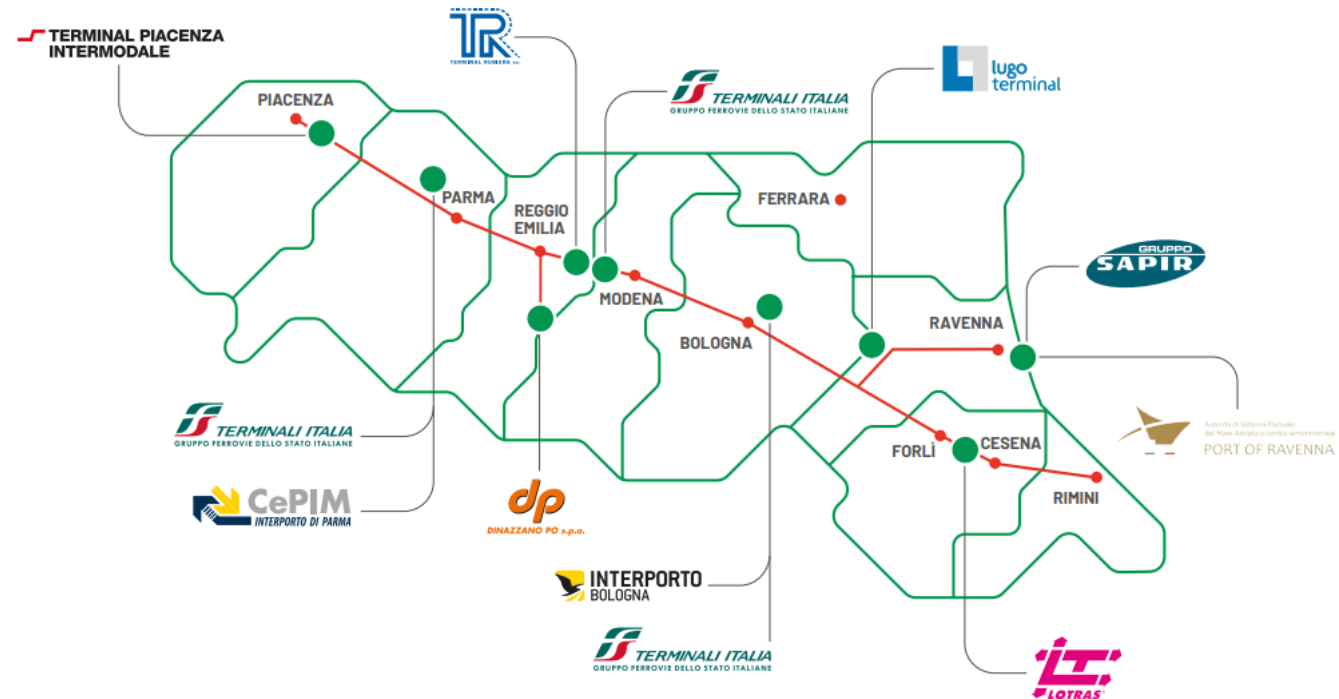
TERMINAL PIACENZA INTERMODALE

TR
TERMINAL RUBIERA srl

TERMINALI ITALIA
GRUPPO FERROVIE DELLO STATO ITALIANE

lugo terminal

PIACENZA

PARMA

REGGIO EMILIA

FERRARA

MODENA

BOLOGNA

GRUPPO SAPIR

RAVENNA

Autorità di Sistema Portuale del Mare Adriatico centro-settentrionale
PORT OF RAVENNA

TERMINALI ITALIA
GRUPPO FERROVIE DELLO STATO ITALIANE

FORLÌ

CESENA

RIMINI

CePIM
INTERPORTO DI PARMA

dp
DINAZZANO PO s.p.a.

INTERPORTO BOLOGNA

TERMINALI ITALIA
GRUPPO FERROVIE DELLO STATO ITALIANE

LT
LOTRAS